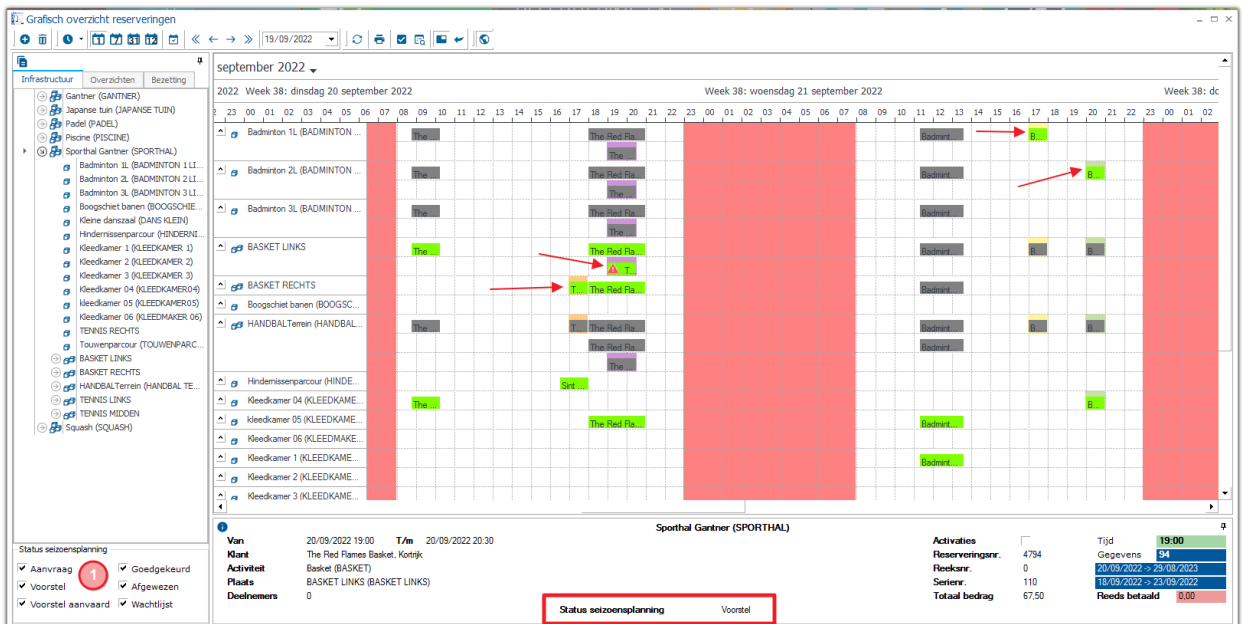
Grafisch overzicht reserveringen

19/09/2022

Infrastructuur | Overzichten | Bezetting

Gantner (GANTNER)
Japanse tuin (JAPANSE TUIN)
Padel (PADEL)
Piscine (PISCINE)
Sporthal Gantner (SPORTHAL)
Badminton 1L (BADMINTON 1 LI...
Badminton 2L (BADMINTON 2 LI...
Badminton 3L (BADMINTON 3 LI...
Boogschiet banen (BOOGSCHIE...
Kleine danszaal (DANS KLEIN)
Hindernissenparcour (HINDERNI...
Kleedkamer 1 (KLEEDKAMER 1)
Kleedkamer 2 (KLEEDKAMER 2)
Kleedkamer 3 (KLEEDKAMER 3)
Kleedkamer 04 (KLEEDKAMER04)
kleedkamer 05 (KLEEDKAMER05)
Kleedkamer 06 (KLEEDMAKER 06)
TENNIS RECHTS
Touwenparcour (TOUWENPARC...
BASKET LINKS
BASKET RECHTS
HANDBALTerrein (HANDBAL TE...
TENNIS LINKS
TENNIS MIDDEN
Squash (SQUASH)

Status seizoensplanning
Aanvraag | Goedgekeurd
Voorstel | Afgewezen
Voorstel aanvaard | Wachtlijst
1

september 2022
2022 Week 38: dinsdag 20 september 2022 | Week 38: woensdag 21 september 2022 | Week 38: do
2 23 00 01 02 03 04 05 06 07 08 09 10 11 12 13 14 15 16 17 18 19 20 21 22 23 00 01 02 03 04 05 06 07 08 09 10 11 12 13 14 15 16 17 18 19 20 21 22 23 00 01 02

Badminton 1L (BADMINTON ... | The ... | The Red Fla... | The ... | Badmint... | B...
Badminton 2L (BADMINTON ... | The ... | The Red Fla... | The ... | Badmint... | B...
Badminton 3L (BADMINTON ... | The ... | The Red Fla... | The ... | Badmint...
BASKET LINKS | The ... | The Red Fla... | T... | Badmint... | B... | B...
BASKET RECHTS | T... | The Red Fla... | Badmint...
Boogschiet banen (BOOGSC... | Badmint...
HANDBALTerrein (HANDBAL... | T... | The Red Fla... | The Red Fla... | The ... | Badmint... | Badmint... | B... | B...
Hindernissenparcour (HINDE... | Sint ...
Kleedkamer 04 (KLEEDKAME... | The ... | B...
kleedkamer 05 (KLEEDKAME... | The Red Fla... | Badmint...
Kleedkamer 06 (KLEEDMAKE...
Kleedkamer 1 (KLEEDKAME... | Badmint...
Kleedkamer 2 (KLEEDKAME...
Kleedkamer 3 (KLEEDKAME...

Sporthal Gantner (SPORTHAL)
Van 20/09/2022 19:00 T/m 20/09/2022 20:30
Klant The Red Flames Basket, Kortrijk
Activiteit Basket (BASKET)
Plaats BASKET LINKS (BASKET LINKS)
Deelnemers 0
Status seizoensplanning Voorstel
Activaties
Reserveringsnr. 4794
Reeksnr. 0
Serienr. 110
Totaal bedrag 67,50
Tijd 19:00
Gegevens 94
20/09/2022 -> 29/08/2023
18/09/2022 -> 23/09/2022
Reeds betaald 0,00